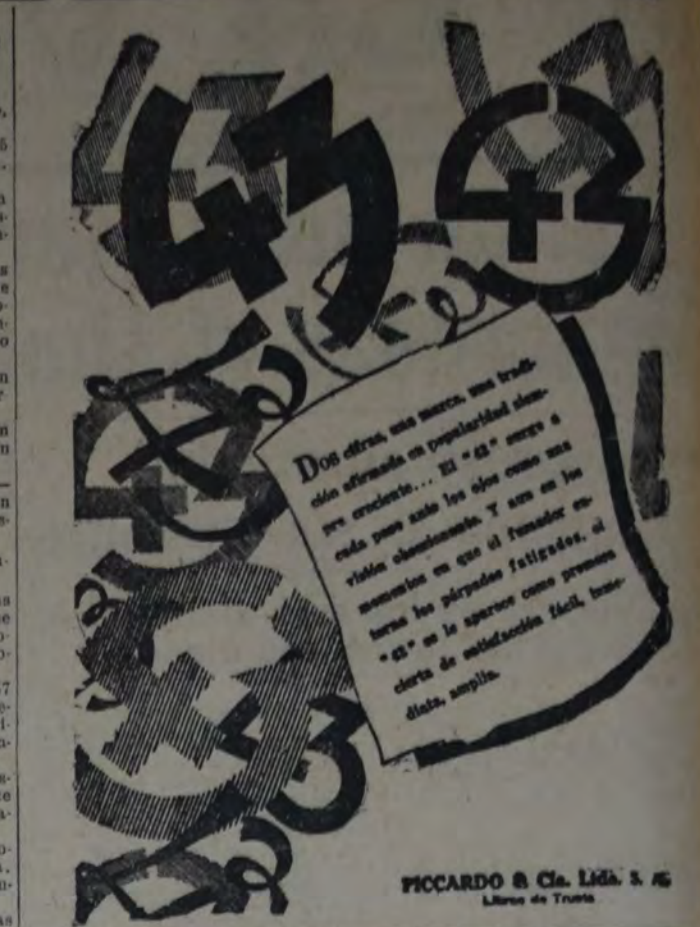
43 43

43

43

Dos cifras, una marca, una tradición afirmada en popularidad siempre creciente... El "43" surge a cada paso ante los ojos como una visión obsecionante. Y aun en los momentos en que el fumador entorna los párpados fatigados, el "43" se le aparece como promesa cierta de satisfacción fácil, inmediata, amplia.

PICCARDO & Cía. Ltda. S. A.
Libres de Trusts